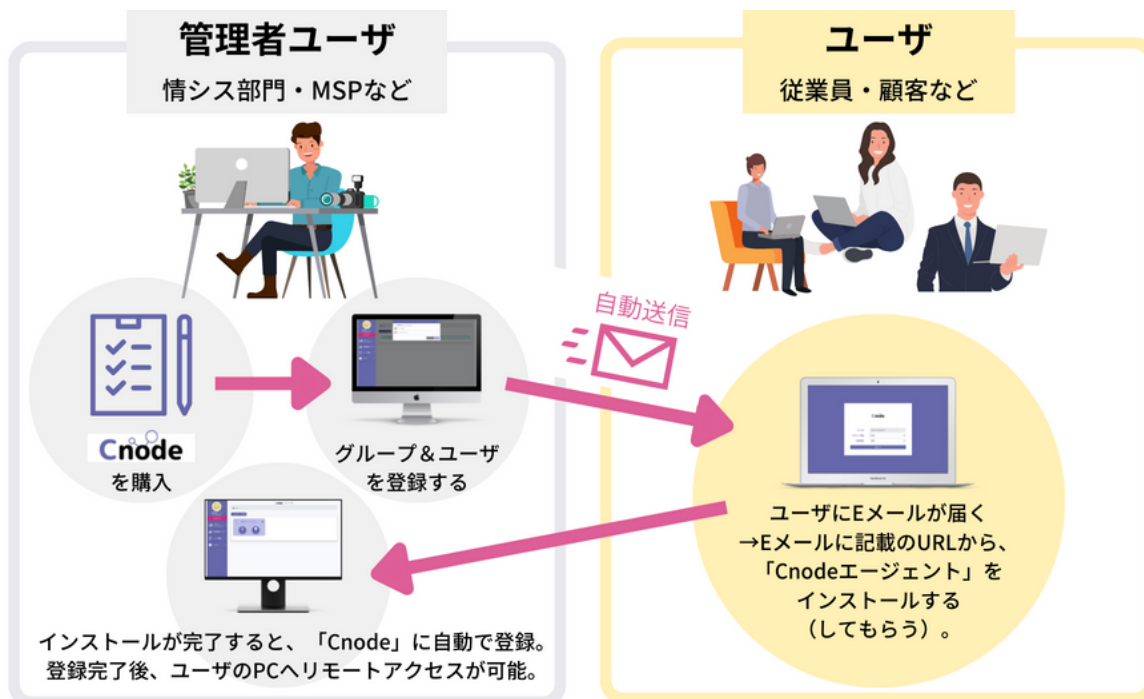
管理者ユーザ
情シス部門・MSPなど

ユーザ
従業員・顧客など

自動送信

Cnode
を購入

グループ＆ユーザ
を登録する

Cnode

ユーザにEメールが届く
→Eメールに記載のURLから、
「Cnodeエージェント」を
インストールする
（してもらう）。

インストールが完了すると、「Cnode」に自動で登録。
登録完了後、ユーザのPCへリモートアクセスが可能。